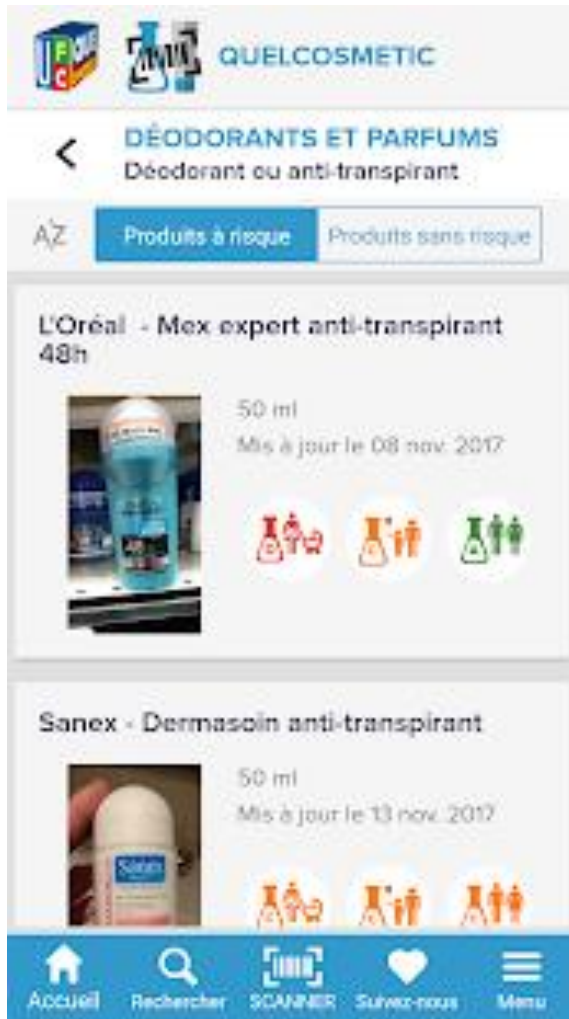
QUELCOSMETIC

DÉODORANTS ET PARFUMS
Déodorant ou anti-transpirant

AZ
Produits à risque
Produits sans risque

L'Oréal - Mex expert anti-transpirant 48h
50 ml
Mis à jour le 08 nov. 2017

Sanex - Dermasoin anti-transpirant
50 ml
Mis à jour le 13 nov. 2017

Accueil
Rechercher
SCANNER
Suivez-nous
Menu